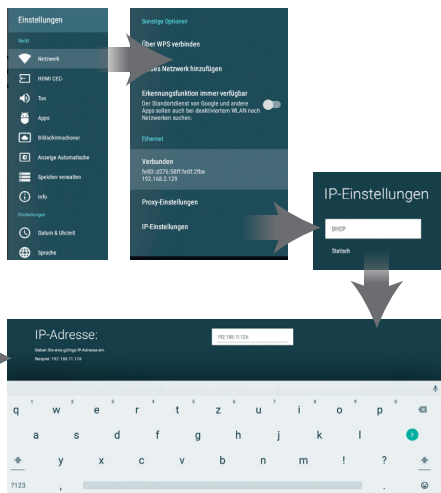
Einstellungen

Gerät

Netzwerk

HDMI CEC-

Ton

Apps

Bildschirmschoner

Anzeige Automatische

Speicher verwalten

Info

Einstellungen

Datum & Uhrzeit

Sprache

Sonstige Optionen

Über WPS verbinden

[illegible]es Netzwerk hinzufügen

Erkennungsfunktion immer verfügbar

Der Standortdienst von Google und andere Apps sollen auch bei deaktiviertem WLAN nach Netzwerken suchen.

Ethernet

Verbunden

fe80::d276:58ff:fe0f:2fbe
192.168.2.129

Proxy-Einstellungen

IP-Einstellungen

IP-Einstellungen

DHCP

Statisch

IP-Adresse:

Geben Sie eine gültige IP-Adresse ein.
Beispiel: 192.168.11.126

192.168.11.126

| 1 q | 2 w | 3 e | 4 r | 5 t | 6 z | 7 u | 8 i | 9 o | 0 p | ⌫ |
|---|---|---|---|---|---|---|---|---|---|---|
| a | s | d | f | g | h | j | k | l | | |
| ⇧ | y | x | c | v | b | n | m | ! | ? | ⇧ |
| ?123 | | | | | | | | | | |